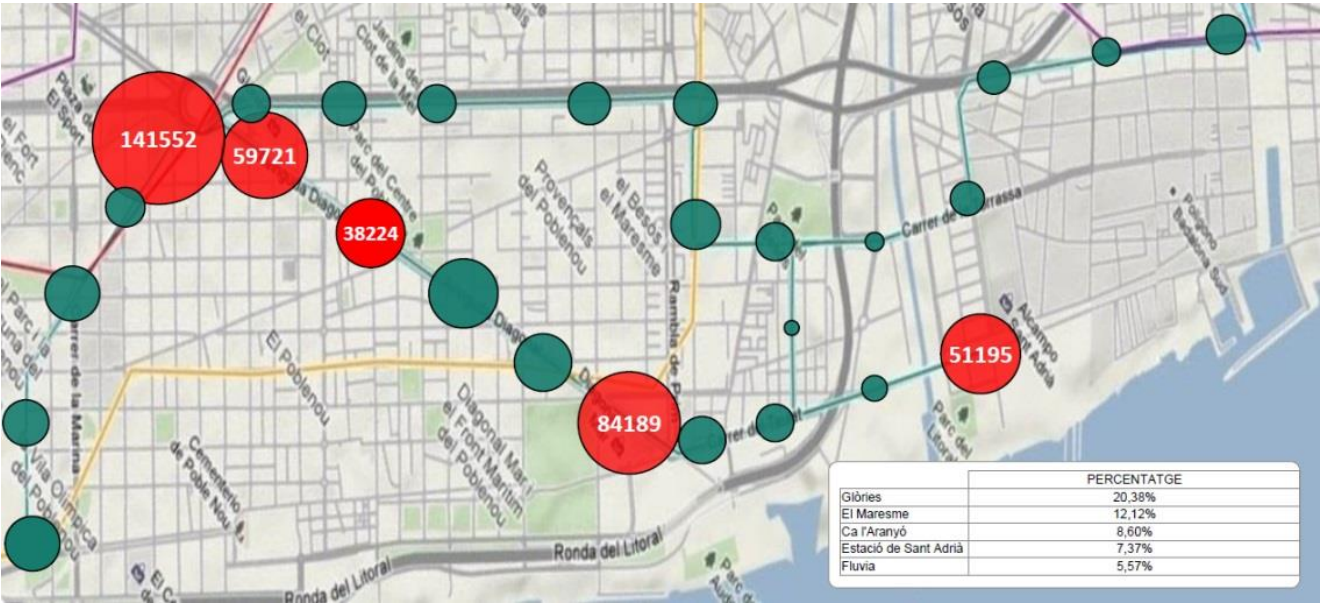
141552
59721
38224
84189
51195

Plaza de El Sport
el Fort
el Clot
Jardins del Clot de la Mel
Parc del Centre del Poblenou
Provençals del Poblenou
el Besòs i el Maresme
Rambla de Prim
Carrer de Terrassa
Polígono Badalona Sud
Alcampo Sant Adrià
Parc del Litoral
El Poblenou
Cementerio de Poble Nou
Diagonal Mar i el Front Marítim del Poblenou
Carrer de la Marina
Vila Olímpica del Poblenou
Ronda del Litoral
Parc del Auditori

| | PERCENTATGE |
|---|---|
| Glòries | 20,38% |
| El Maresme | 12,12% |
| Ca l'Aranyó | 8,60% |
| Estació de Sant Adrià | 7,37% |
| Fluvia | 5,57% |